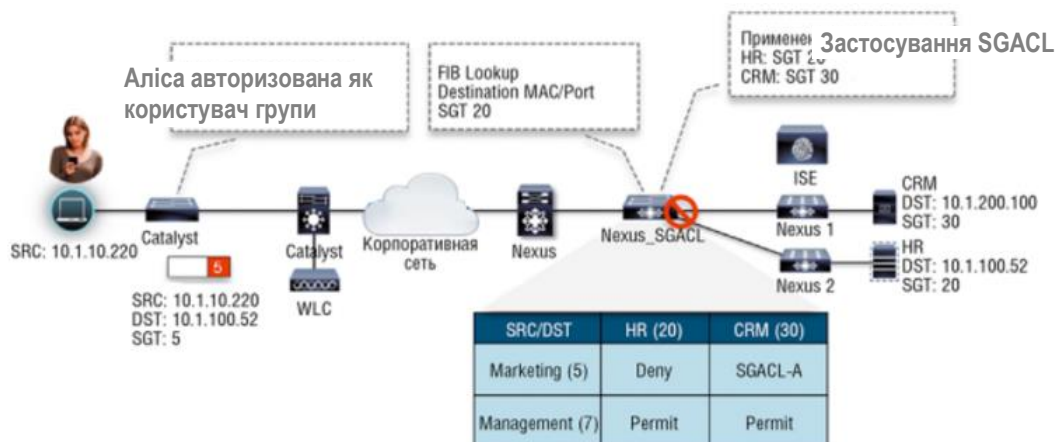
Аліса авторизована як користувач групи

FIB Lookup
Destination MAC/Port
SGT 20

Применен Застосування SGACL
HR: SGT 20
CRM: SGT 30

SRC: 10.1.10.220

Catalyst

5

SRC: 10.1.10.220
DST: 10.1.100.52
SGT: 5

Catalyst

WLC

Корпоративная сеть

Nexus

Nexus_SGACL

ISE

Nexus 1

Nexus 2

CRM
DST: 10.1.200.100
SGT: 30

HR
DST: 10.1.100.52
SGT: 20

| SRC/DST | HR (20) | CRM (30) |
|---|---|---|
| Marketing (5) | Deny | SGACL-A |
| Management (7) | Permit | Permit |